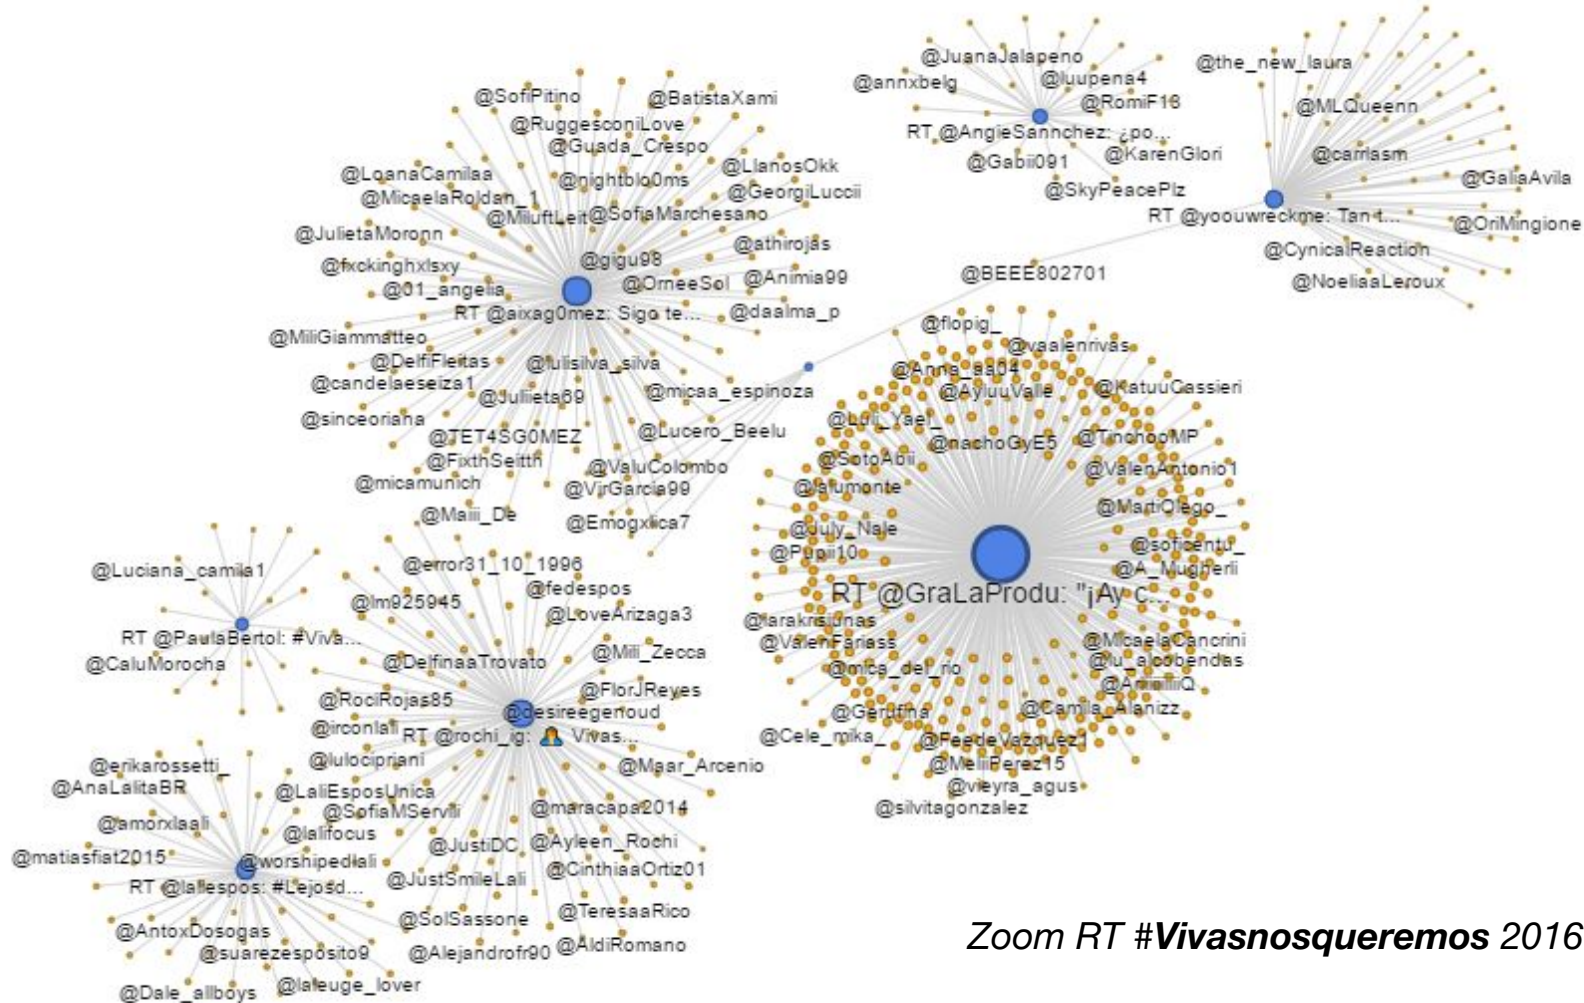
@JuanaJalapeno
@annxbelg
@luupena4
@RomiF16
RT @AngieSannchez: ¿po...
@Gabii091
@KarenGlori
@SkyPeacePlz

@the_new_laura
@MLQueenn
@camasm
@GaliaAvila
RT @yoouwreckme: Tan t...
@OriMingione
@CynicalReaction
@NoeliaaLeroux

@SofiPitino
@BatistaXami
@RuggesconiLove
@Guada_Crespo
@LlanosOkk
@LoanaCamilaa
@nightblo0ms
@GeorgiLuccii
@MicaelaRoldan_1
@MiluftLeit
@SofiaMarchesano
@JulietaMoronn
@athirojas
@fxckinghxlsxy
@gigu98
@Animia99
@01_angelia
@OrneeSol
RT @aixag0mez: Sigo te...
@daalma_p
@MiliGiammatteo
@DelfiFleitas
@lulisilva_silva
@candelaeseiza1
@Jullieta69
@micaa_espinoza
@sinceoriana
@TET4SG0MEZ
@Lucero_Beelu
@FixthSeitth
@ValuColombo
@micamunich
@VirGarcia99
@Maiii_De
@Emogxlica7

@BEEE802701
@flopig_
@vaalenrivas
@Anna_aa04
@AyluuValle
@KatuuCassieri
@Luli_Yael_
@nachoGyE5
@TinchoMP
@SotoAbii
@ValenAntonio1
@alumonte
@MartiOlego_
@July_Nale
@soficentu_
@Pupii10
@A_Mugherli
RT @GraLaProdu: "¡Ay c...
@larakrsiunas
@ValenFariass
@MicaelaCancrini
@mica_del_rio
@lu_alcobendas
@AmiliiQ
@Gerufina
@Camila_Alanizz
@Cele_mika_
@FeedeVazquez
@MeliiPerez15
@vieyra_agus
@silvitagonzalez

@Luciana_camila1
RT @PaulaBertol: #Viva...
@CaluMorocha

@error31_10_1996
@fedespos
@lm925945
@LoveArizaga3
@DelfinaaTrovato
@Mili_Zecca
@FlorJReyes
@RociRojas85
@desireegeroud
@irconlali
RT @rochi_ig: 🙎 Vivas...
@lulocipriani
@Maar_Arcenio
@erikarossetti_
@AnaLalitaBR
@LaliEsposUnica
@SofiaMServili
@maracapa2014
@amorxlaali
@lalifocus
@JustiDC
@Ayleen_Rochi
@matiasfiat2015
@worshipedlali
@CinthiaaOrtiz01
RT @laliespos: #Lejosd...
@JustSmileLali
@TeresaaRico
@SolSassone
@AntoxDosogas
@AldiRomano
@suarezesposito9
@Alejandrofr90
@Dale_allboys
@laleuge_lover

Zoom RT #Vivasnosqueremos 2016